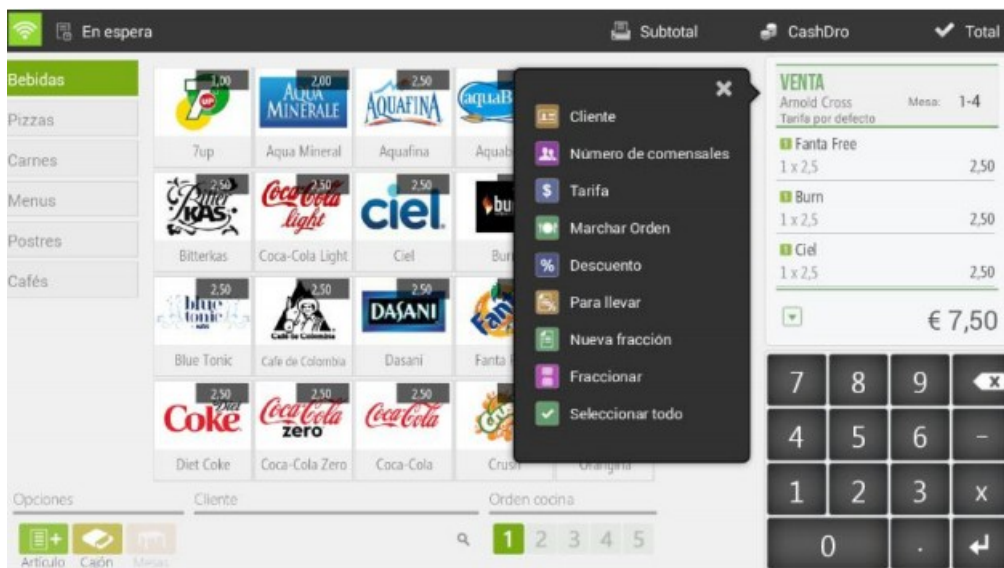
En espera
Subtotal
CashDro
Total

Bebidas
Pizzas
Carnes
Menus
Postres
Cafés

1,00
7up
2,00
AQUA MINERALE
Aqua Mineral
2,50
AQUAFINA
Aquafina
aquaB
Aquab
2,50
Bitterkas
2,50
Coca-Cola light
Coca-Cola Light
2,50
ciel
Ciel
bu
Bur
2,50
blue tonic
Blue Tonic
2,50
Cafe de Colombia
2,50
DASANI
Dasani
Fanta
2,50
Coke
Diet Coke
2,50
Coca-Cola zero
Coca-Cola Zero
2,50
Coca-Cola
Coca-Cola
Crush
Orangina

Cliente
Número de comensales
Tarifa
Marchar Orden
Descuento
Para llevar
Nueva fracción
Fraccionar
Seleccionar todo

VENTA
Arnold Cross
Mesa: 1-4
Tarifa por defecto
Fanta Free
1 x 2,5
2,50
Burn
1 x 2,5
2,50
Ciel
1 x 2,5
2,50
€ 7,50

7 8 9
4 5 6 -
1 2 3 x
0 .

Opciones
Cliente
Orden cocina
1 2 3 4 5
Artículo Cajón Mesas